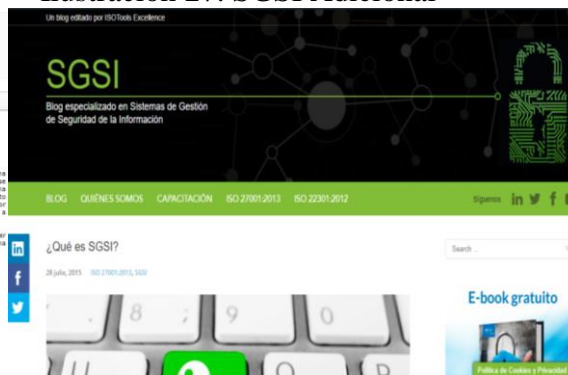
Ilustración 1: SGSI Nacional

Un blog editado por ISOTools Excellence

SGSI

Blog especializado en Sistemas de Gestión de Seguridad de la Información

BLOG QUIÉNES SOMOS CAPACITACIÓN ISO 27001:2013 ISO 22301:2012

Síguenos

¿Qué es SGSI?

28 julio, 2015 ISO 27001:2013, SGSI

Search ...

E-book gratuito

Política de Cookies y Privacidad